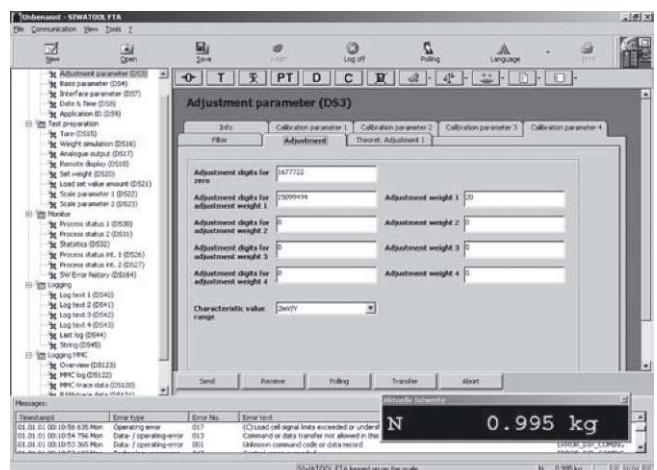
Unbenannt - SIWATOOL FTA

File Communication View Tools ?

New Open Save Login Log off Polling Language Print

Adjustment parameter (DS3)
Basic parameter (DS4)
Interface parameter (DS7)
Date & Time (DS8)
Application ID (DS9)
Test preparation
Tare (DS15)
Weight simulation (DS16)
Analogue output (DS17)
Remote display (DS18)
Set weight (DS20)
Load set value amount (DS21)
Scale parameter 1 (DS22)
Scale parameter 2 (DS23)
Monitor
Process status 1 (DS30)
Process status 2 (DS31)
Statistics (DS32)
Process status int. 1 (DS26)
Process status int. 2 (DS27)
SW Error history (DS34)
Logging
Log text 1 (DS40)
Log text 2 (DS41)
Log text 3 (DS42)
Log text 4 (DS43)
Last log (DS44)
String (DS45)
Logging MMC
Overview (DS123)
MMC log (DS122)
MMC trace data (DS120)
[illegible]

T PT D

Adjustment parameter (DS3)

Info | Calibration parameter 1 | Calibration parameter 2 | Calibration parameter 3 | Calibration parameter 4
Filter | Adjustment | Theoret. Adjustment 1

Adjustment digits for zero 1677722

Adjustment digits for adjustment weight 1 15099494 Adjustment weight 1 20

Adjustment digits for adjustment weight 2 0 Adjustment weight 2 0

Adjustment digits for adjustment weight 3 0 Adjustment weight 3 0

Adjustment digits for adjustment weight 4 0 Adjustment weight 4 0

Characteristic value range 2mV/V

Send Receive Polling Transfer Abort

Messages:

| Timestamp | Error type | Error No. | Error text |
|---|---|---|---|
| 01.01.01 00:10:56 635 Mon | Operating error | 017 | (C)Load cell signal limits exceeded or underst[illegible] |
| 01.01.01 00:10:54 756 Mon | Data- / operating-error | 013 | Command or data transfer not allowed in this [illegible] |
| 01.01.01 00:10:53 365 Mon | Data- / operating-error | 001 | Unknown command code or data record |

Aktuelle Istwerte

N 0.995 kg

SIWATOOL FTA logged on on the scale N 0.995 kg